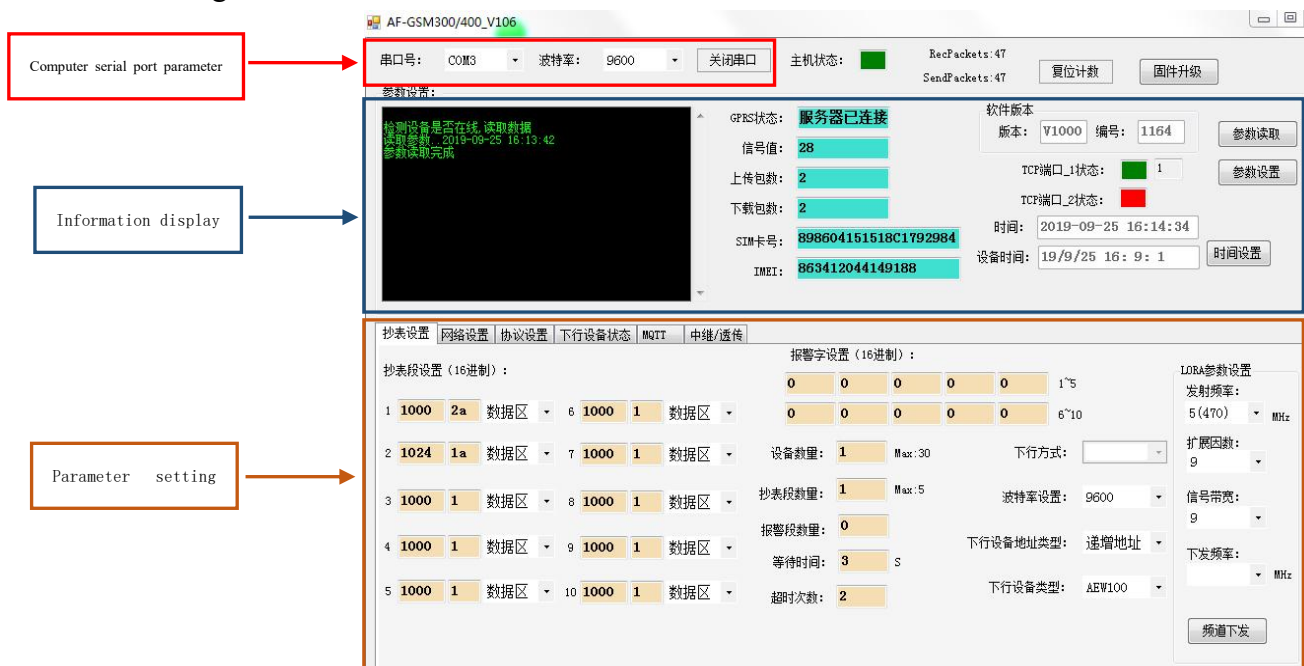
AF-GSM300/400_V106

Computer serial port parameter

串口号: COM3 波特率: 9600 关闭串口 主机状态: RecPackets:47 SendPackets:47 复位计数 固件升级

参数设置:

Information display

检测设备是否在线,读取数据
读取参数...2019-09-25 16:13:42
参数读取完成

GPRS状态: 服务器已连接
信号值: 28
上传包数: 2
下载包数: 2
SIM卡号: 898604151518C1792984
IMEI: 863412044149188

软件版本
版本: V1000 编号: 1164
参数读取
参数设置
TCP端口_1状态: 1
TCP端口_2状态:
时间: 2019-09-25 16:14:34
设备时间: 19/9/25 16: 9: 1 时间设置

Parameter setting

抄表设置 网络设置 协议设置 下行设备状态 MQTT 中继/透传

抄表段设置(16进制):

| | | | | | | | |
|---|---|---|---|---|---|---|---|
| 1 | 1000 | 2a | 数据区 | 6 | 1000 | 1 | 数据区 |
| 2 | 1024 | 1a | 数据区 | 7 | 1000 | 1 | 数据区 |
| 3 | 1000 | 1 | 数据区 | 8 | 1000 | 1 | 数据区 |
| 4 | 1000 | 1 | 数据区 | 9 | 1000 | 1 | 数据区 |
| 5 | 1000 | 1 | 数据区 | 10 | 1000 | 1 | 数据区 |

报警字设置(16进制):
0 0 0 0 0 1~5
0 0 0 0 0 6~10

设备数量: 1 Max:30
抄表段数量: 1 Max:5
报警段数量: 0
等待时间: 3 S
超时次数: 2

下行方式:
波特率设置: 9600
下行设备地址类型: 递增地址
下行设备类型: AEW100

LORA参数设置
发射频率:
5(470) MHz
扩展因数:
9
信号带宽:
9
下发频率:
MHz
频道下发